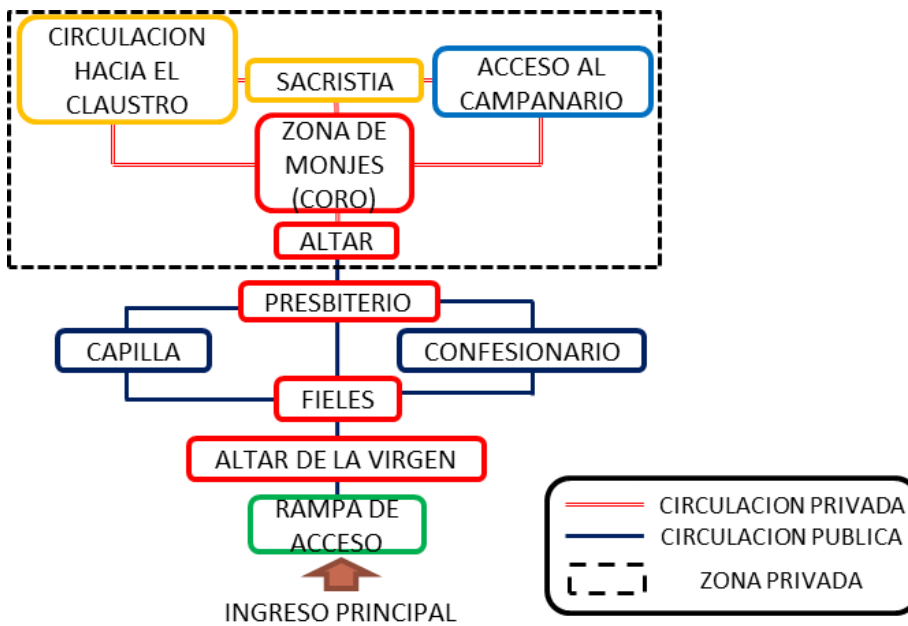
CIRCULACION HACIA EL CLAUSTRO

SACRISTIA

ACCESO AL CAMPANARIO

ZONA DE MONJES (CORO)

ALTAR

PRESBITERIO

CAPILLA

CONFESIONARIO

FIELES

ALTAR DE LA VIRGEN

RAMPA DE ACCESO

INGRESO PRINCIPAL

CIRCULACION PRIVADA
CIRCULACION PUBLICA
ZONA PRIVADA